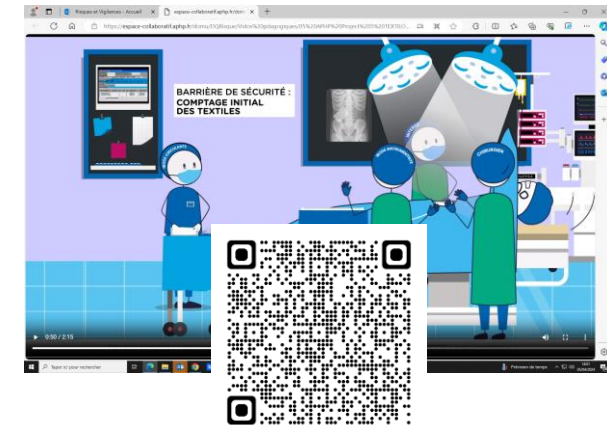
Risques et Vigilances - Accueil
espace-collaboratif.aphp.fr/sites/
https://espace-collaboratif.aphp.fr/sites/

BARRIÈRE DE SÉCURITÉ :
COMPTAGE INITIAL
DES TEXTILES

CHIRURGIEN

0:50 / 2:15

Taper ici pour rechercher